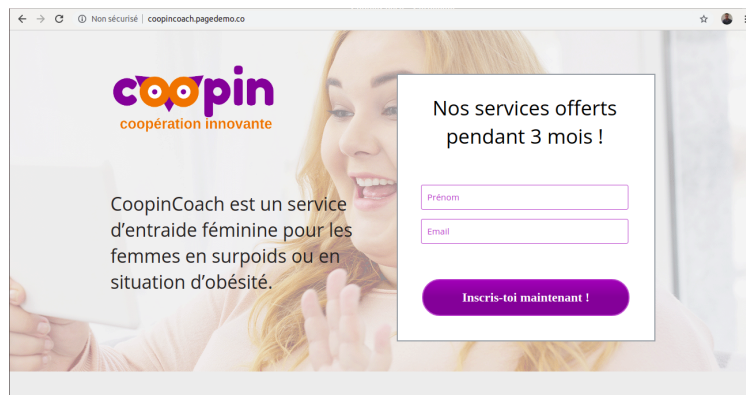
Non sécurisé | coopincoach.pagedemo.co

coopin
coopération innovante

CoopinCoach est un service d'entraide féminine pour les femmes en surpoids ou en situation d'obésité.

Nos services offerts pendant 3 mois !

Prénom

Email

Inscris-toi maintenant !